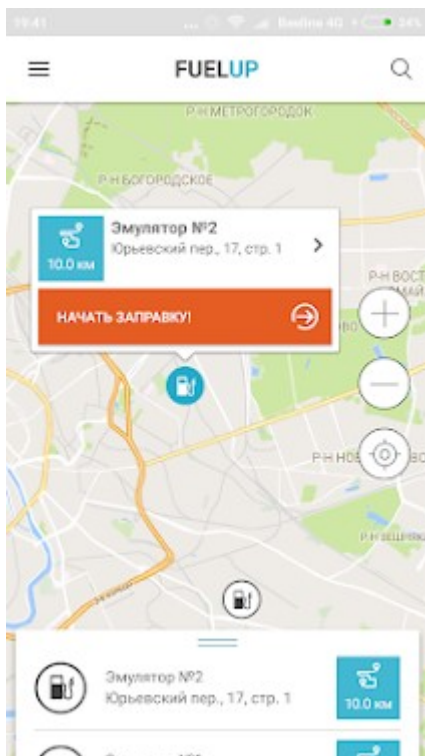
19:41 Beeline 4G 34%

FUELUP

Р-Н МЕТРОГОРОДОК

Р-Н БОГОРОДСКОЕ

Эмулятор №2
Юрьевский пер., 17, стр. 1

10.0 км

НАЧАТЬ ЗАПРАВКУ!

Р-Н ВОСТ

Р-Н НОВ

Р-Н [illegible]

Эмулятор №2
Юрьевский пер., 17, стр. 1

10.0 км